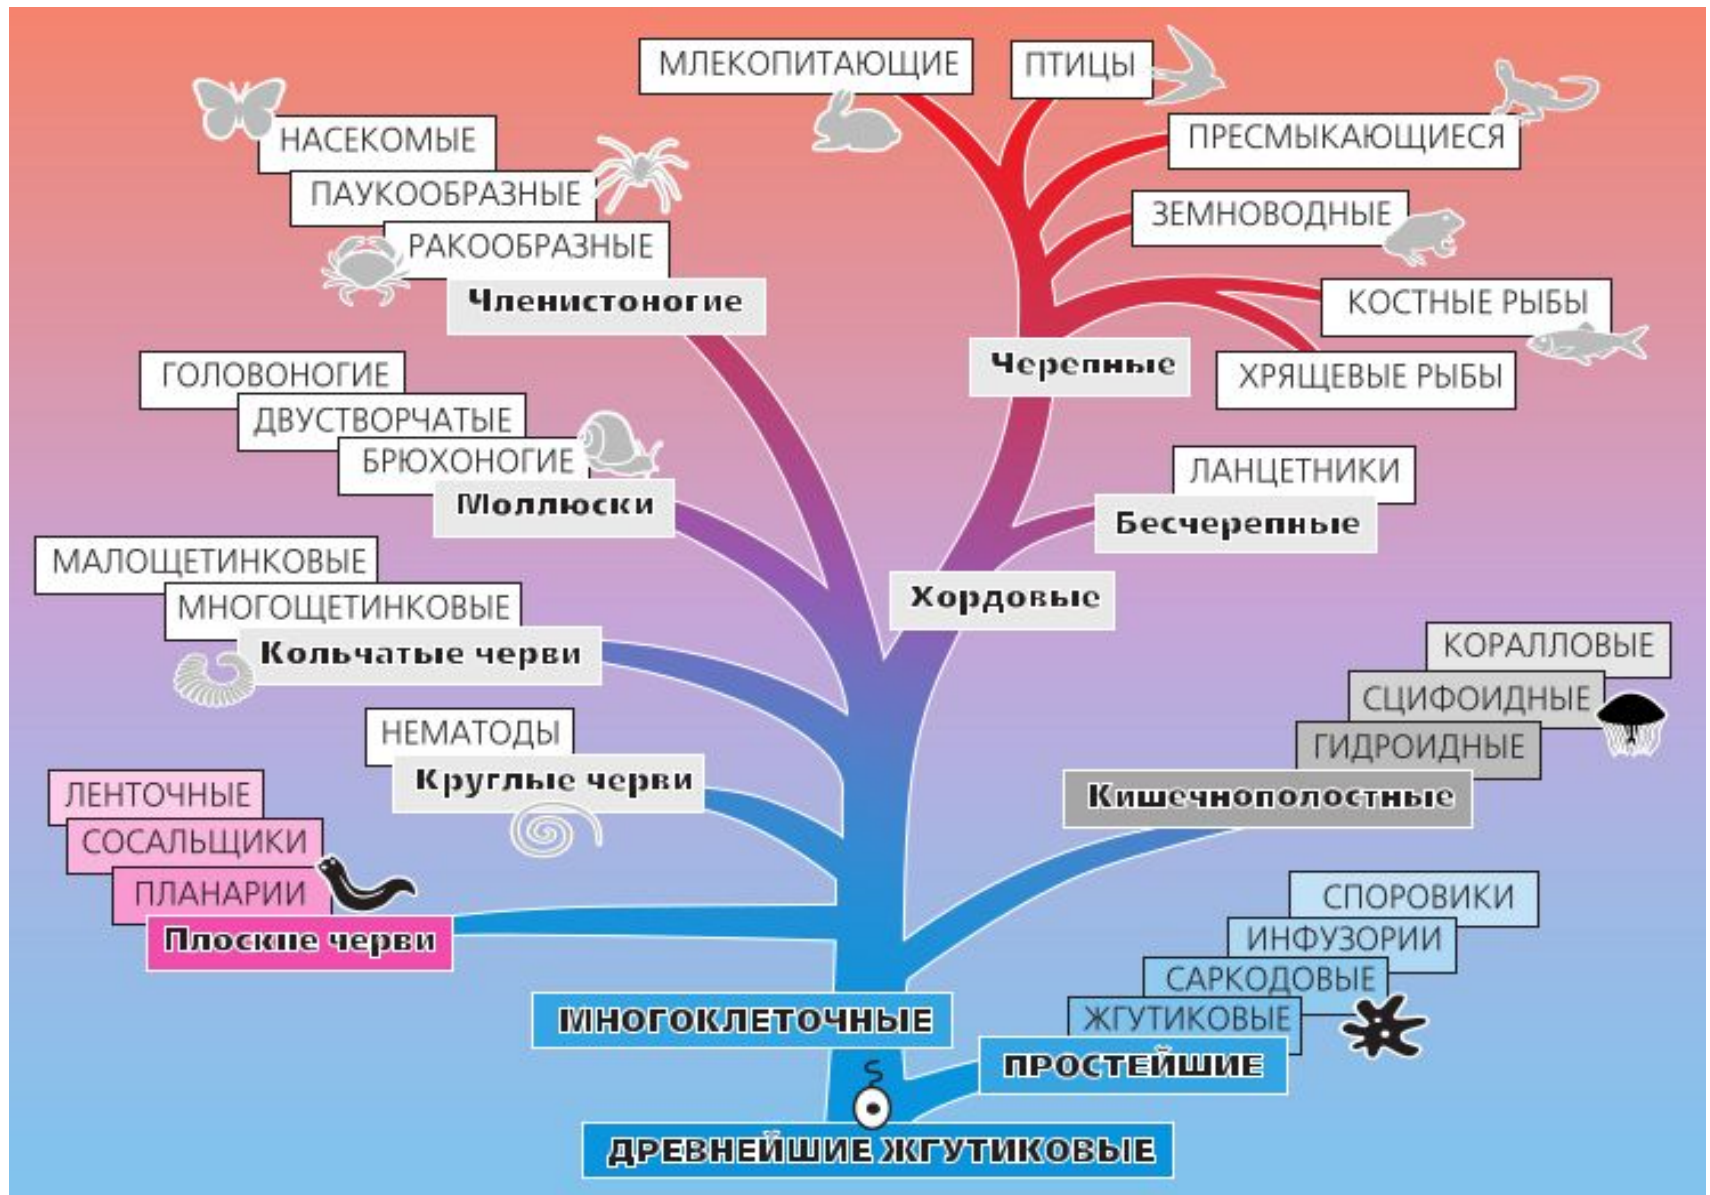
МЛЕКОПИТАЮЩИЕ
ПТИЦЫ
НАСЕКОМЫЕ
ПАУКООБРАЗНЫЕ
РАКООБРАЗНЫЕ
Членистоногие
ПРЕСМЫКАЮЩИЕСЯ
ЗЕМНОВОДНЫЕ
КОСТНЫЕ РЫБЫ
Черепные
ХРЯЩЕВЫЕ РЫБЫ
ГОЛОВОНОГИЕ
ДВУСТВОРЧАТЫЕ
БРЮХОНОГИЕ
Моллюски
ЛАНЦЕТНИКИ
Бесчерепные
МАЛОЩЕТИНКОВЫЕ
МНОГОЩЕТИНКОВЫЕ
Кольчатые черви
Хордовые
КОРАЛЛОВЫЕ
СЦИФОИДНЫЕ
ГИДРОИДНЫЕ
Кишечнополостные
НЕМАТОДЫ
Круглые черви
ЛЕНТОЧНЫЕ
СОСАЛЬЩИКИ
ПЛАНАРИИ
Плоские черви
СПОРОВИКИ
ИНФУЗОРИИ
САРКОДОВЫЕ
ЖГУТИКОВЫЕ
МНОГОКЛЕТОЧНЫЕ
ПРОСТЕЙШИЕ
ДРЕВНЕЙШИЕ ЖГУТИКОВЫЕ